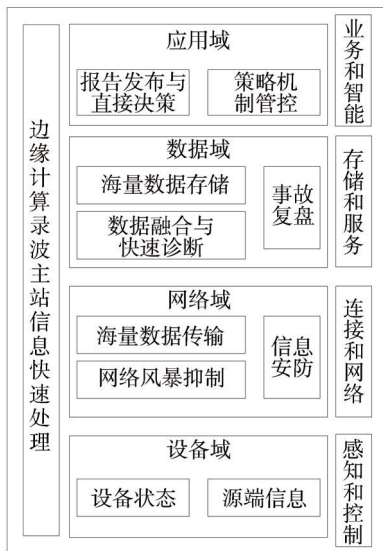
边缘计算录波主站信息快速处理

应用域

报告发布与直接决策

策略机制管控

业务和智能

数据域

海量数据存储

数据融合与快速诊断

事故复盘

存储和服务

网络域

海量数据传输

网络风暴抑制

信息安防

连接和网络

设备域

设备状态

源端信息

感知和控制